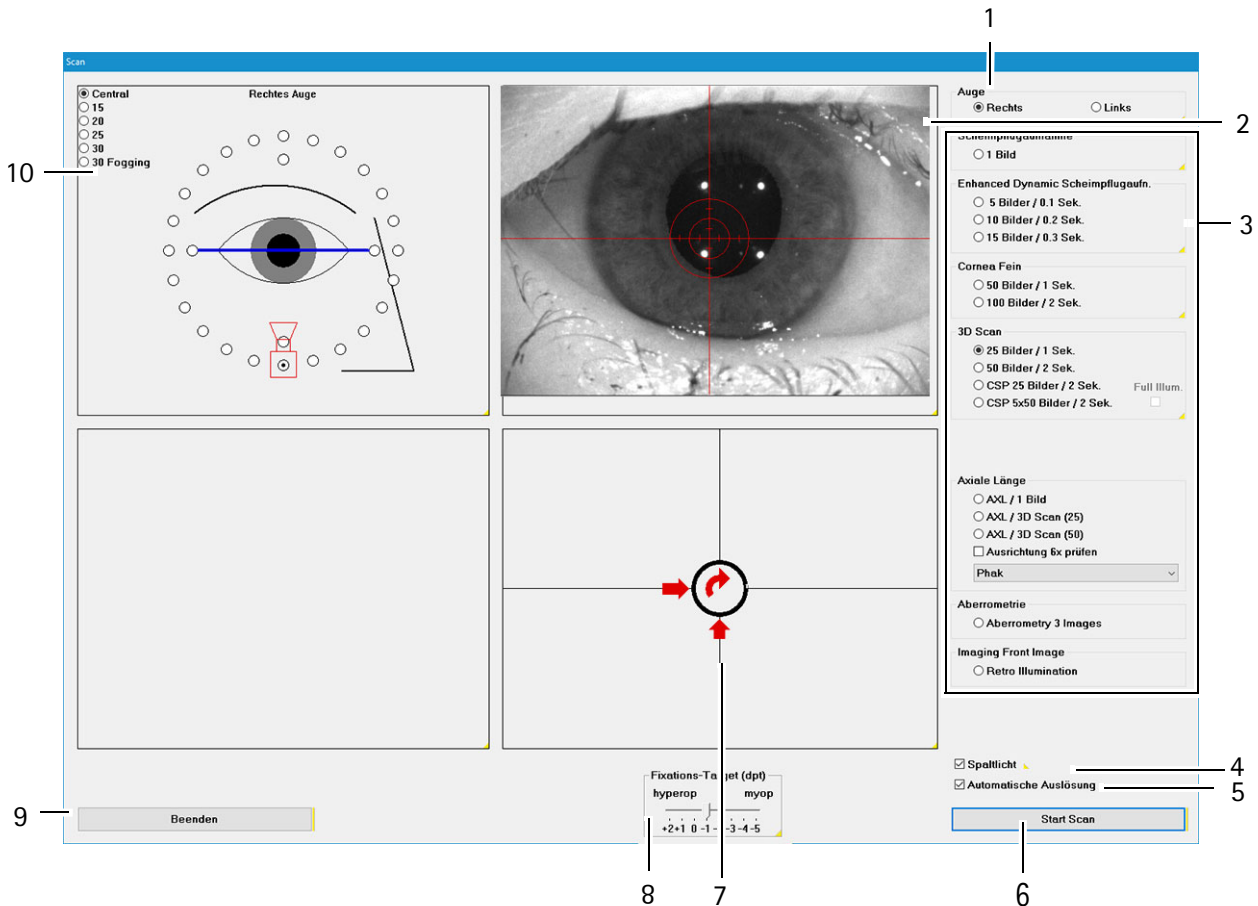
1

Scan

Central
15
20
25
30
30 Fogging

Rechtes Auge

10

Auge
Rechts
Links

2

Scheimpflugaufnahme
1 Bild

Enhanced Dynamic Scheimpflugaufn.
5 Bilder / 0.1 Sek.
10 Bilder / 0.2 Sek.
15 Bilder / 0.3 Sek.

3

Cornea Fein
50 Bilder / 1 Sek.
100 Bilder / 2 Sek.

3D Scan
25 Bilder / 1 Sek.
50 Bilder / 2 Sek.
CSP 25 Bilder / 2 Sek.
CSP 5x50 Bilder / 2 Sek.
Full Illum.

Axiale Länge
AXL / 1 Bild
AXL / 3D Scan (25)
AXL / 3D Scan (50)
Ausrichtung 6x prüfen
Phak

Aberrometrie
Aberrometry 3 Images

Imaging Front Image
Retro Illumination

Spaltlicht
4
Automatische Auslösung
5

Fixations-Target (dpt)
hyperop
myop
+2 +1 0 -1 - -3 -4 -5

9
Beenden

Start Scan

8
7
6